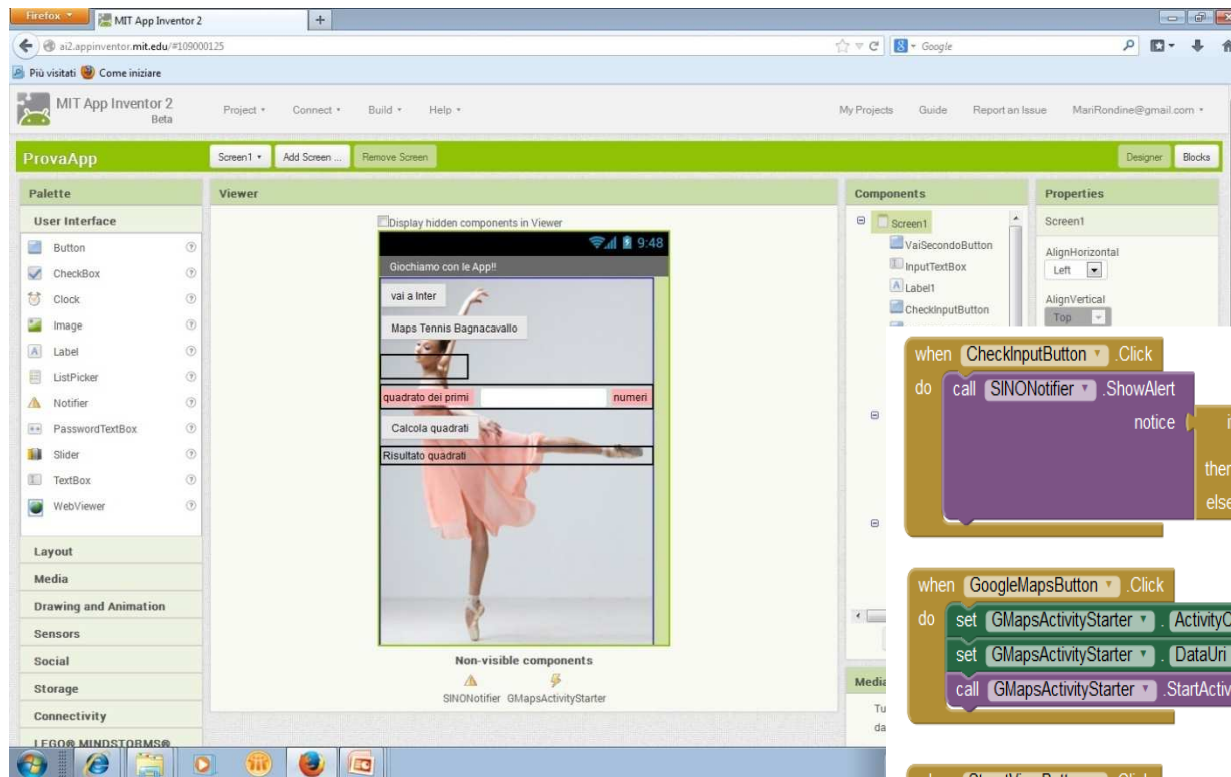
Firefox MIT App Inventor 2 +

ai2.appinventor.mit.edu/#109000125

Google

Più visitati Come iniziare

MIT App Inventor 2 Beta

Project ▾ Connect ▾ Build ▾ Help ▾

My Projects Guide Report an Issue MariRondine@gmail.com ▾

ProvaApp

Screen1 ▾ Add Screen ... Remove Screen

Designer Blocks

Palette

User Interface

Button
CheckBox
Clock
Image
Label
ListPicker
Notifier
PasswordTextBox
Slider
TextBox
WebViewer

Layout
Media
Drawing and Animation
Sensors
Social
Storage
Connectivity
LEGO® MINDSTORMS®

Viewer

Display hidden components in Viewer

9:48

Giochiamo con le App!!

vai a Inter

Maps Tennis Bagnacavallo

quadrato dei primi numeri

Calcola quadrati

Risultato quadrati

Non-visible components

SINONotifier GMapsActivityStarter

Components

Screen1
VaiSecondoButton
InputTextBox
Label1
CheckInputButton

Media

Tu
da

Properties

Screen1

AlignHorizontal
Left

AlignVertical
Top

when CheckInputButton .Click
do call SINONotifier .ShowAlert
notice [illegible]
ther
else

when GoogleMapsButton .Click
do set GMapsActivityStarter . ActivityC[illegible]
set GMapsActivityStarter . DataUri
call GMapsActivityStarter .StartActiv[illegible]